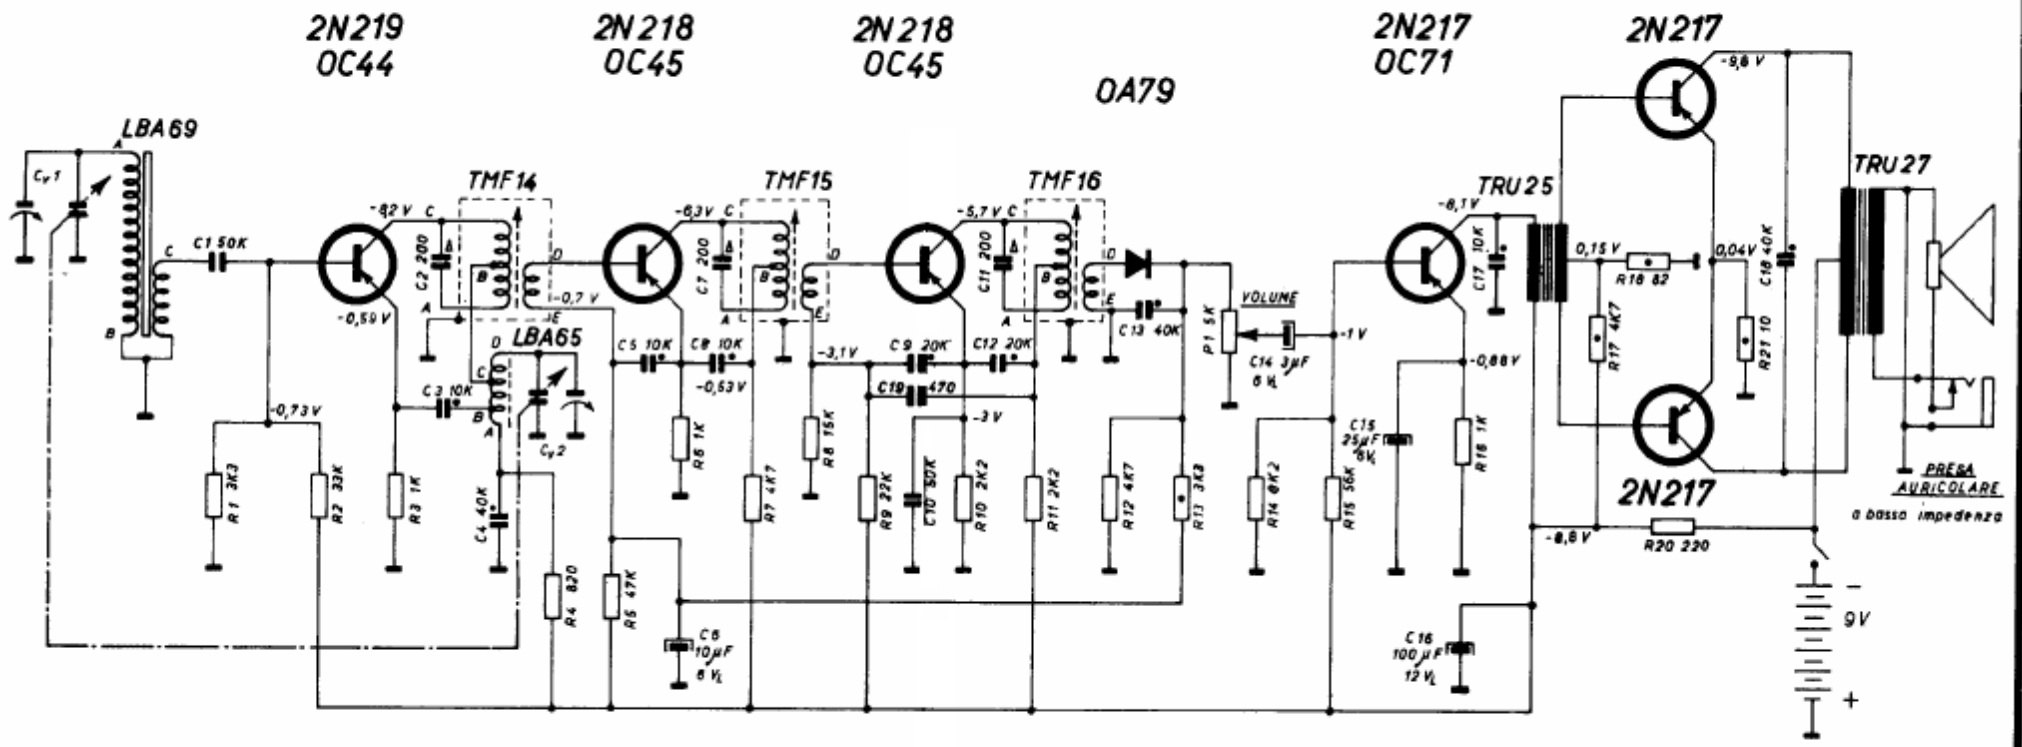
2N219
OC44

2N218
OC45

2N218
OC45

OA79

2N217
OC71

2N217

LBA69

$C_v1$

A

C

B

C1 50K

-8,2 V

C

TMF14

C2 200

B

D

E

-0,7 V

A

-0,59 V

LBA65

D

C

B

A

C3 10K

$C_v2$

-0,73 V

R1 3K3

R2 33K

R3 1K

C4 40K

R4 820

-6,3V

C

TMF15

C7 200

B

D

E

C5 10K

C8 10K

-0,53 V

R5 47K

R6 1K

C6 10 $\mu$F 6 $V_L$

R7 4K7

R8 15K

-5,7 V

C

TMF16

C11 200

B

D

E

A

-3,1 V

C9 20K

C12 20K

C19 470

-3 V

R9 22K

C10 50K

R10 2K2

R11 2K2

C13 40K

R12 4K7

R13 3K3

VOLUME

P1 5K

C14 3 $\mu$F 6 $V_L$

-1 V

R14 6K2

R15 56K

-8,1 V

TRU25

C17 10K

C15 25 $\mu$F 6 $V_L$

-0,88 V

R16 1K

C16 100 $\mu$F 12 $V_L$

-9,6 V

0,15 V

R18 82

0,04V

C18 40K

R17 4K7

R21 10

TRU27

2N217

-8,8 V

R20 220

PRESA AURICOLARE
a bassa impedenza

−

9V

+